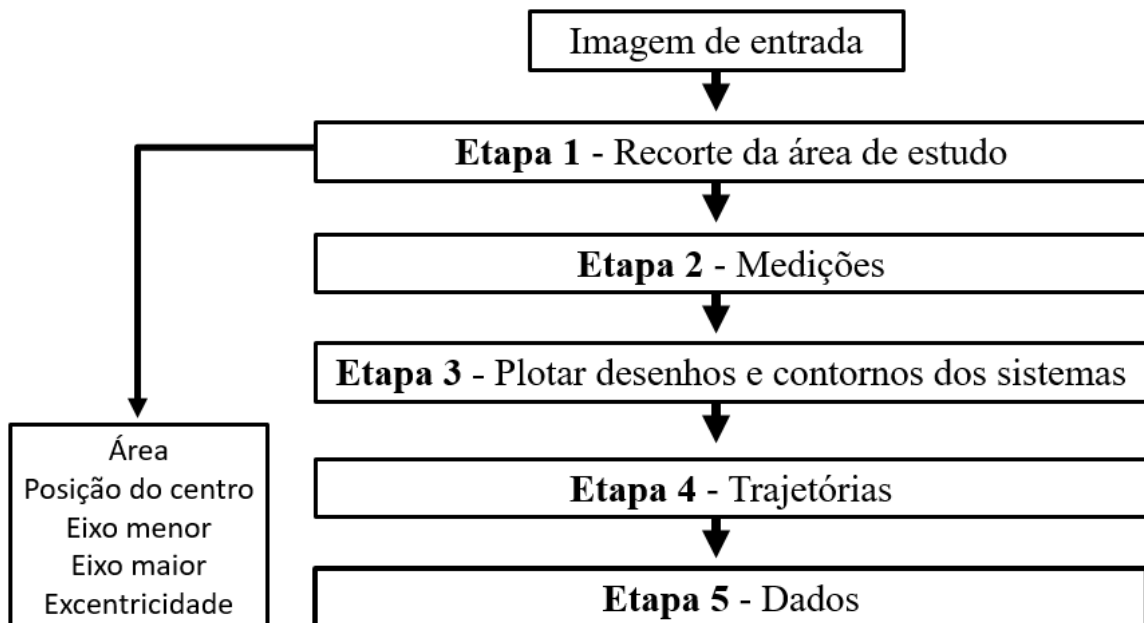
Imagem de entrada

**Etapa 1** - Recorte da área de estudo

**Etapa 2** - Medições

**Etapa 3** - Plotar desenhos e contornos dos sistemas

**Etapa 4** - Trajetórias

**Etapa 5** - Dados

Área
Posição do centro
Eixo menor
Eixo maior
Excentricidade